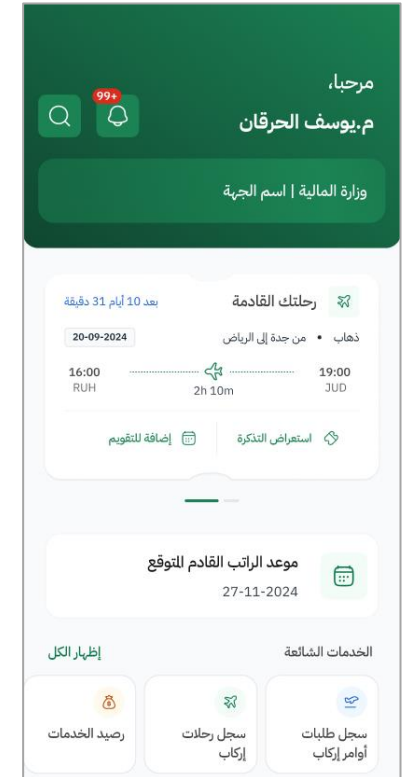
مرحبا،
م.يوسف الحرقان

99+

وزارة المالية | اسم الجهة

رحلتك القادمة
بعد 10 أيام 31 دقيقة

ذهاب • من جدة إلى الرياض
20-09-2024

19:00
JUD

2h 10m

16:00
RUH

استعراض التذكرة
إضافة للتقويم

موعد الراتب القادم المتوقع
27-11-2024

الخدمات الشائعة
إظهار الكل

سجل طلبات أوامر إركاب
سجل رحلات إركاب
رصيد الخدمات